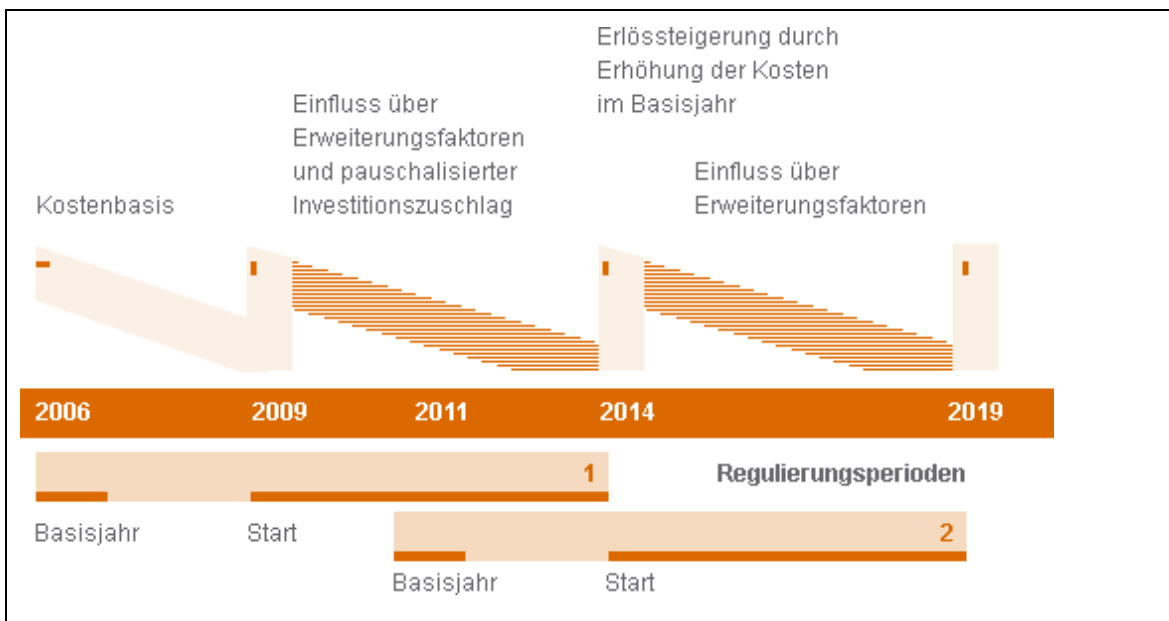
Erlössteigerung durch Erhöhung der Kosten im Basisjahr

Einfluss über Erweiterungsfaktoren und pauschalisierter Investitionszuschlag

Einfluss über Erweiterungsfaktoren

Kostenbasis

2006 2009 2011 2014 2019

1

Regulierungsperioden

Basisjahr Start

2

Basisjahr Start